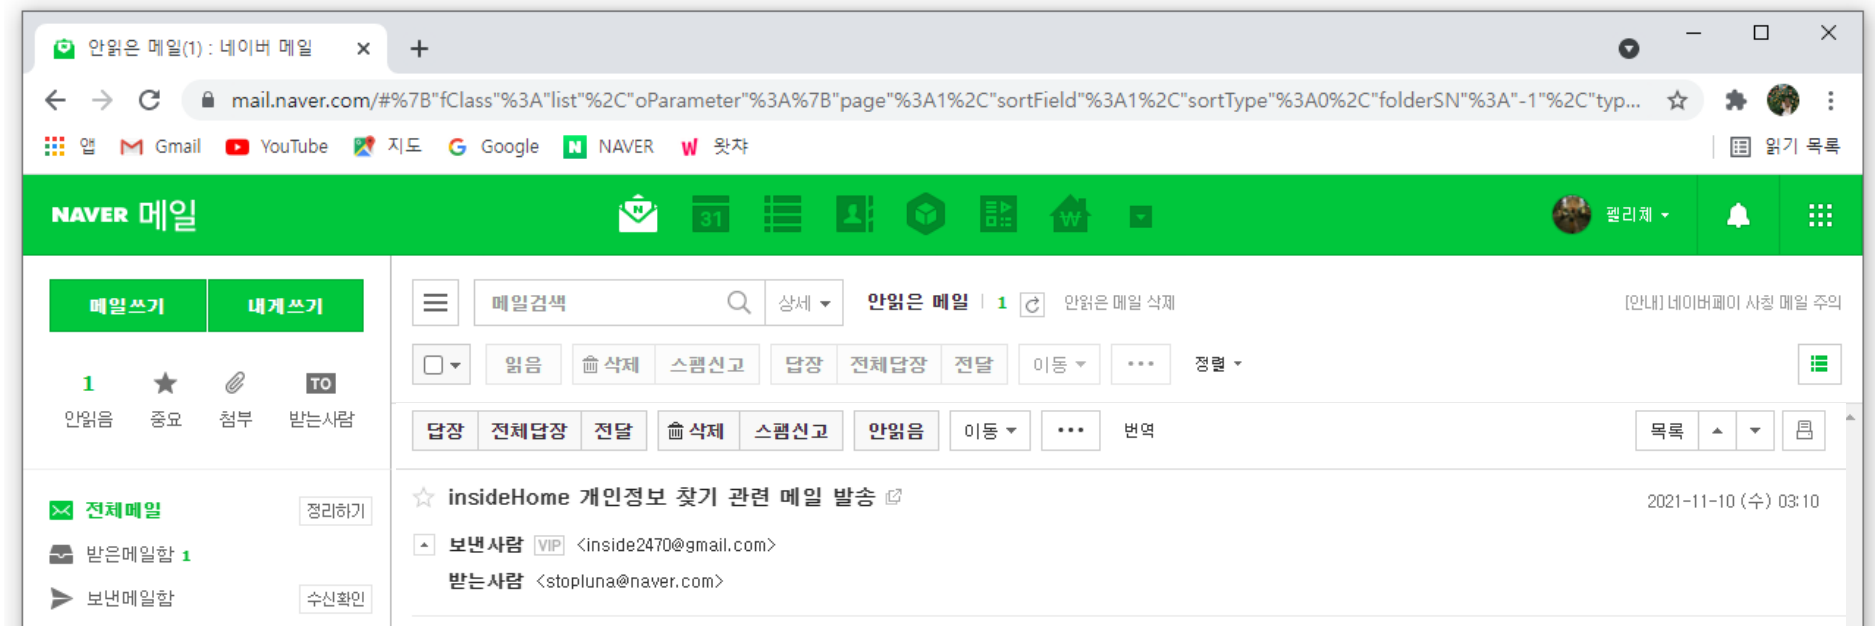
안읽은 메일(1) : 네이버 메일 ×
+

mail.naver.com/#%7B"fClass"%3A"list"%2C"oParameter"%3A%7B"page"%3A1%2C"sortField"%3A1%2C"sortType"%3A0%2C"folderSN"%3A"-1"%2C"typ...

앱 Gmail YouTube 지도 Google NAVER 왓챠 읽기 목록

NAVER 메일

31

펠리체

메일쓰기 내게쓰기

1 안읽음 중요 첨부 TO 받는사람

전체메일 정리하기
받은메일함 1
보낸메일함 수신확인

메일검색 상세 안읽은 메일 | 1 안읽은 메일 삭제 [안내] 네이버페이 사칭 메일 주의

읽음 삭제 스팸신고 답장 전체답장 전달 이동 ··· 정렬

답장 전체답장 전달 삭제 스팸신고 안읽음 이동 ··· 번역 목록

insideHome 개인정보 찾기 관련 메일 발송 2021-11-10 (수) 03:10

보낸사람 VIP <inside2470@gmail.com>
받는사람 <stopluna@naver.com>